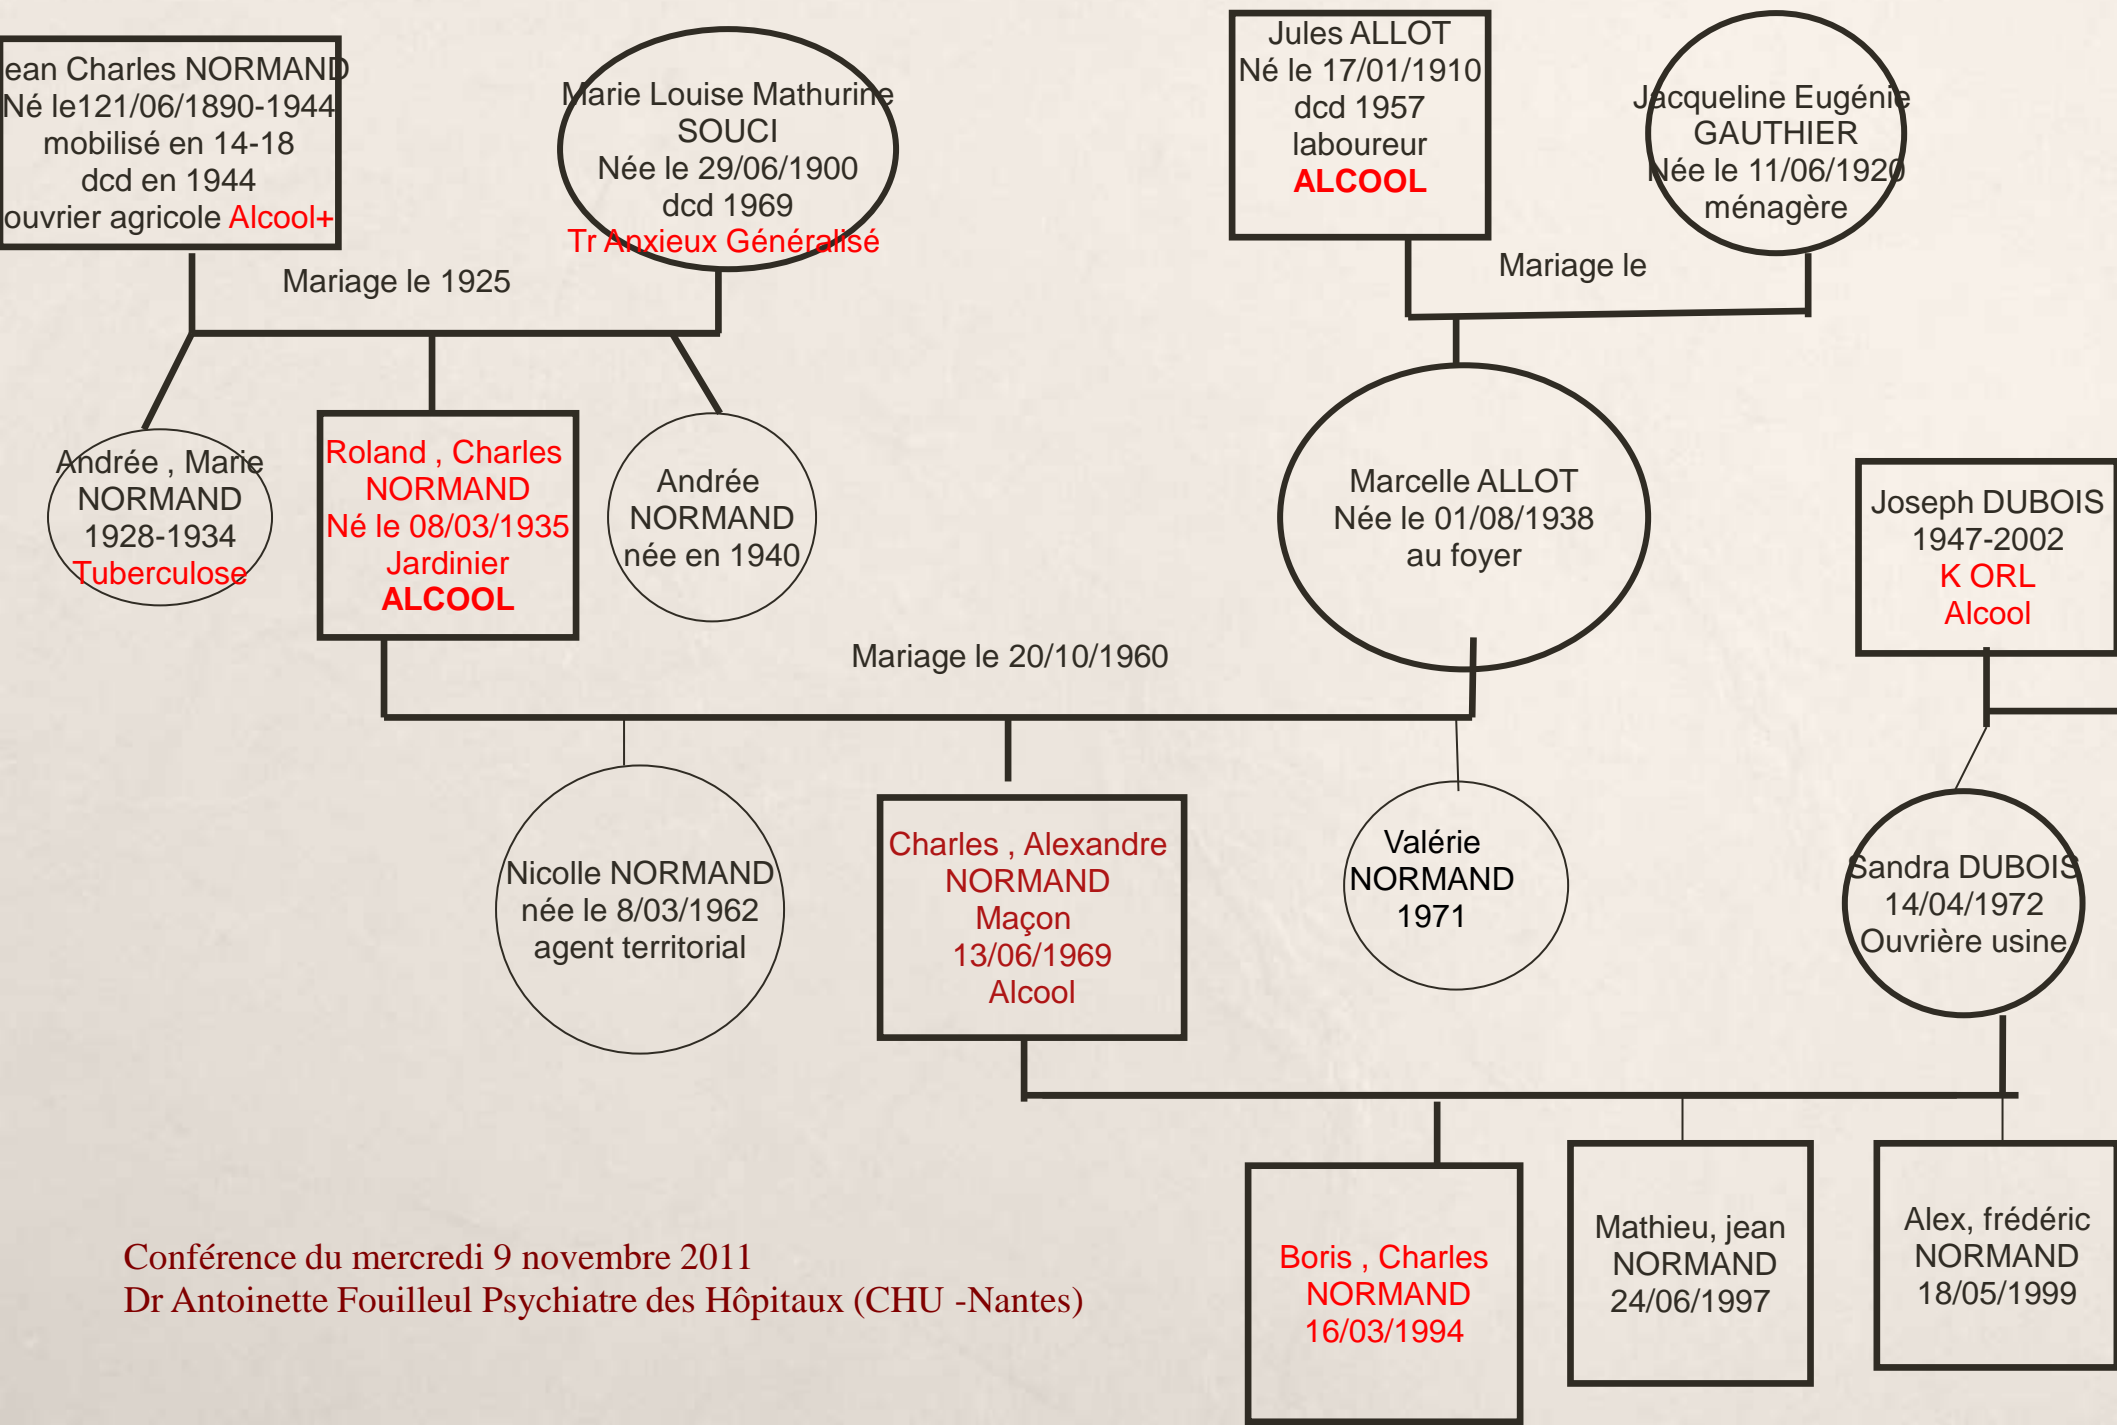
ean Charles NORMAND
Né le121/06/1890-1944
mobilisé en 14-18
dcd en 1944
ouvrier agricole Alcool+

Marie Louise Mathurine
SOUCI
Née le 29/06/1900
dcd 1969
Tr Anxieux Généralisé

Jules ALLOT
Né le 17/01/1910
dcd 1957
laboureur
ALCOOL

Jacqueline Eugénie
GAUTHIER
Née le 11/06/1920
ménagère

Mariage le 1925

Mariage le

Andrée , Marie
NORMAND
1928-1934
Tuberculose

Roland , Charles
NORMAND
Né le 08/03/1935
Jardinier
ALCOOL

Andrée
NORMAND
née en 1940

Marcelle ALLOT
Née le 01/08/1938
au foyer

Joseph DUBOIS
1947-2002
K ORL
Alcool

Mariage le 20/10/1960

Nicolle NORMAND
née le 8/03/1962
agent territorial

Charles , Alexandre
NORMAND
Maçon
13/06/1969
Alcool

Valérie
NORMAND
1971

Sandra DUBOIS
14/04/1972
Ouvrière usine

Conférence du mercredi 9 novembre 2011
Dr Antoinette Fouilleul Psychiatre des Hôpitaux (CHU -Nantes)

Boris , Charles
NORMAND
16/03/1994

Mathieu, jean
NORMAND
24/06/1997

Alex, frédéric
NORMAND
18/05/1999